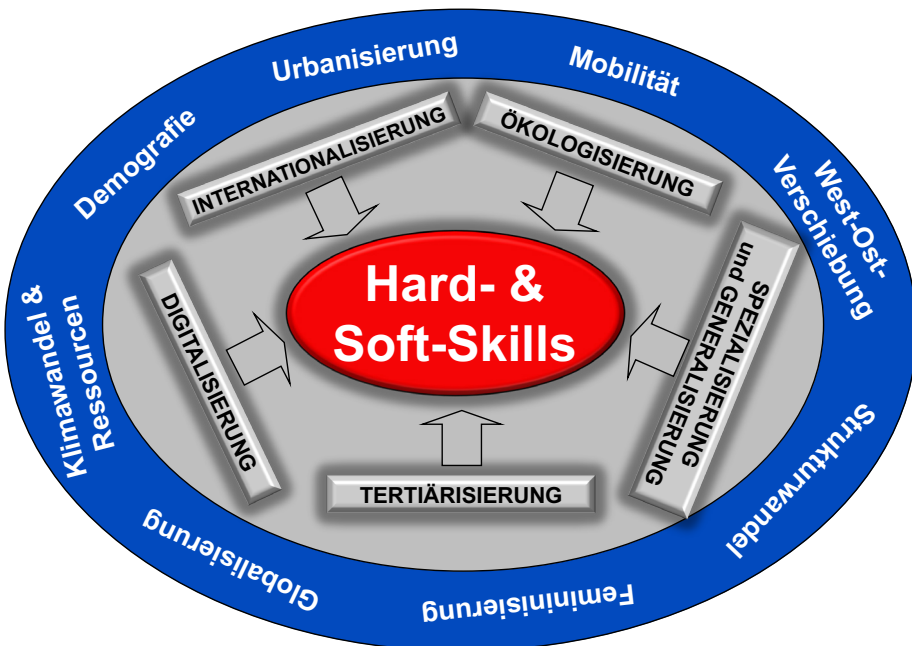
Urbanisierung

Mobilität

West-Ost-Verschiebung

Strukturwandel

Femininisierung

Globalisierung

Klimawandel & Ressourcen

Demografie

INTERNATIONALISIERUNG

ÖKOLOGISIERUNG

SPEZIALISIERUNG und GENERALISIERUNG

TERTIÄRISIERUNG

DIGITALISIERUNG

Hard- & Soft-Skills